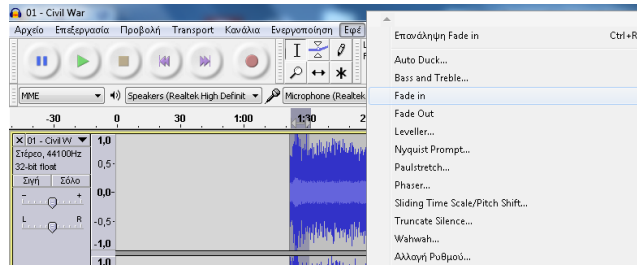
01 - Civil War

Αρχείο Επεξεργασία Προβολή Transport Κανάλια Ενεργοποίηση Εφέ

MME Speakers (Realtek High Definit Microphone (Realtek

-30 0 30 1:00 1:30

01 - Civil W
Στέρεο, 44100Hz
32-bit float
Σιγή Σόλο
L R

1,0
0,5-
0,0-
-0,5
-1,0
1,0

Επανάληψη Fade in Ctrl+R
Auto Duck...
Bass and Treble...
Fade in
Fade Out
Leveller...
Nyquist Prompt...
Paulstretch...
Phaser...
Sliding Time Scale/Pitch Shift...
Truncate Silence...
Wahwah...
Αλλαγή Ρυθμού...